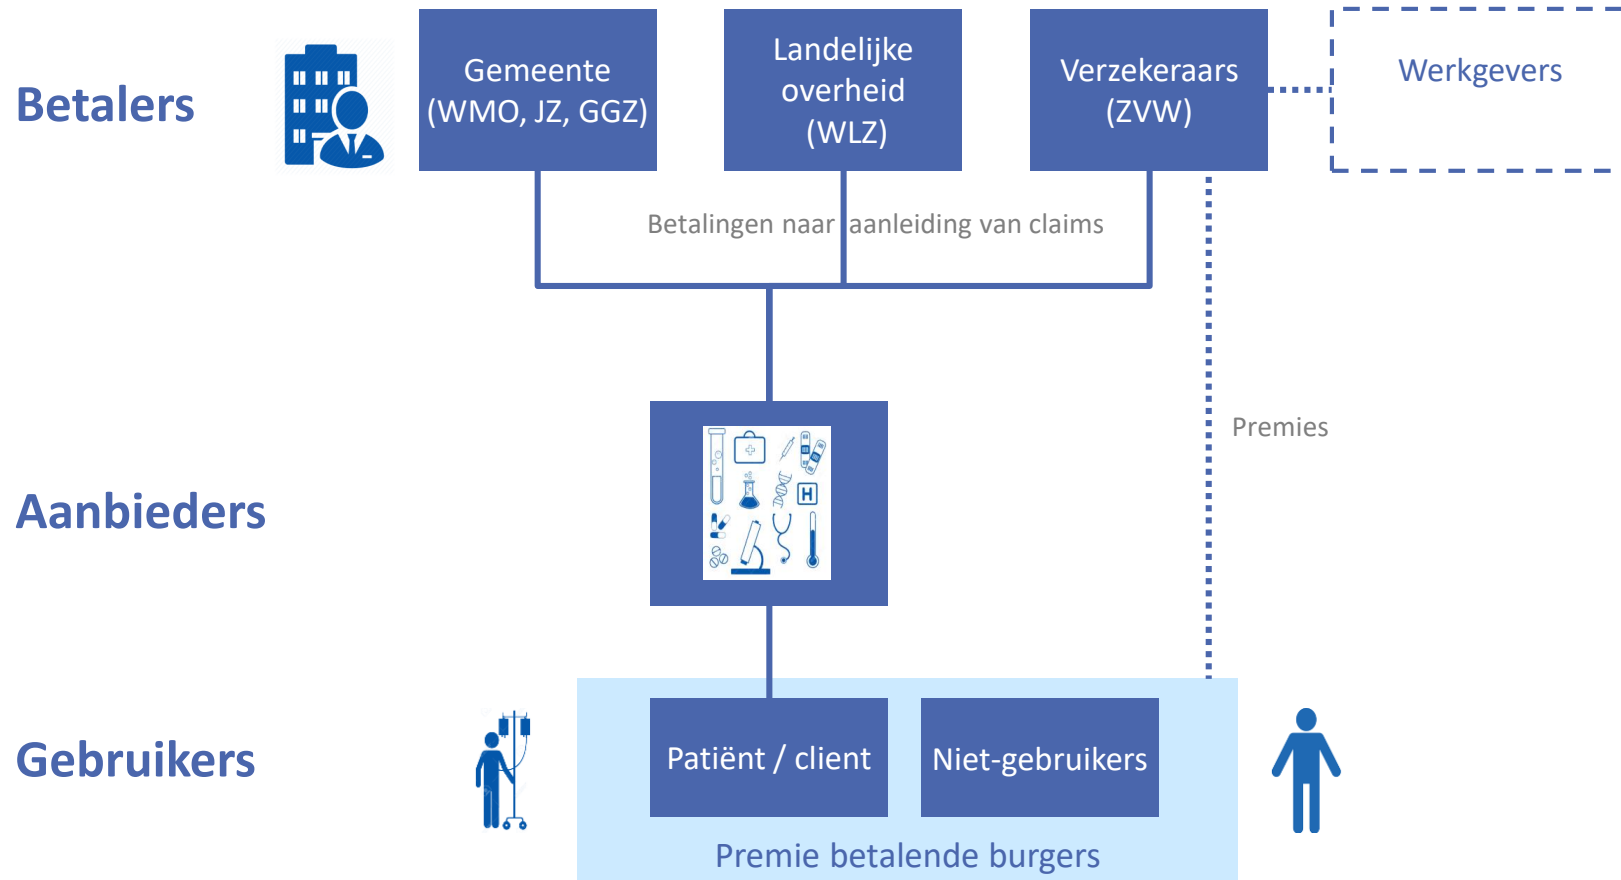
Betalers

Gemeente (WMO, JZ, GGZ)

Landelijke overheid (WLZ)

Verzekeraars (ZVW)

Werkgevers

Betalingen naar aanleiding van claims

Premies

Aanbieders

H

Gebruikers

Patiënt / client

Niet-gebruikers

Premie betalende burgers